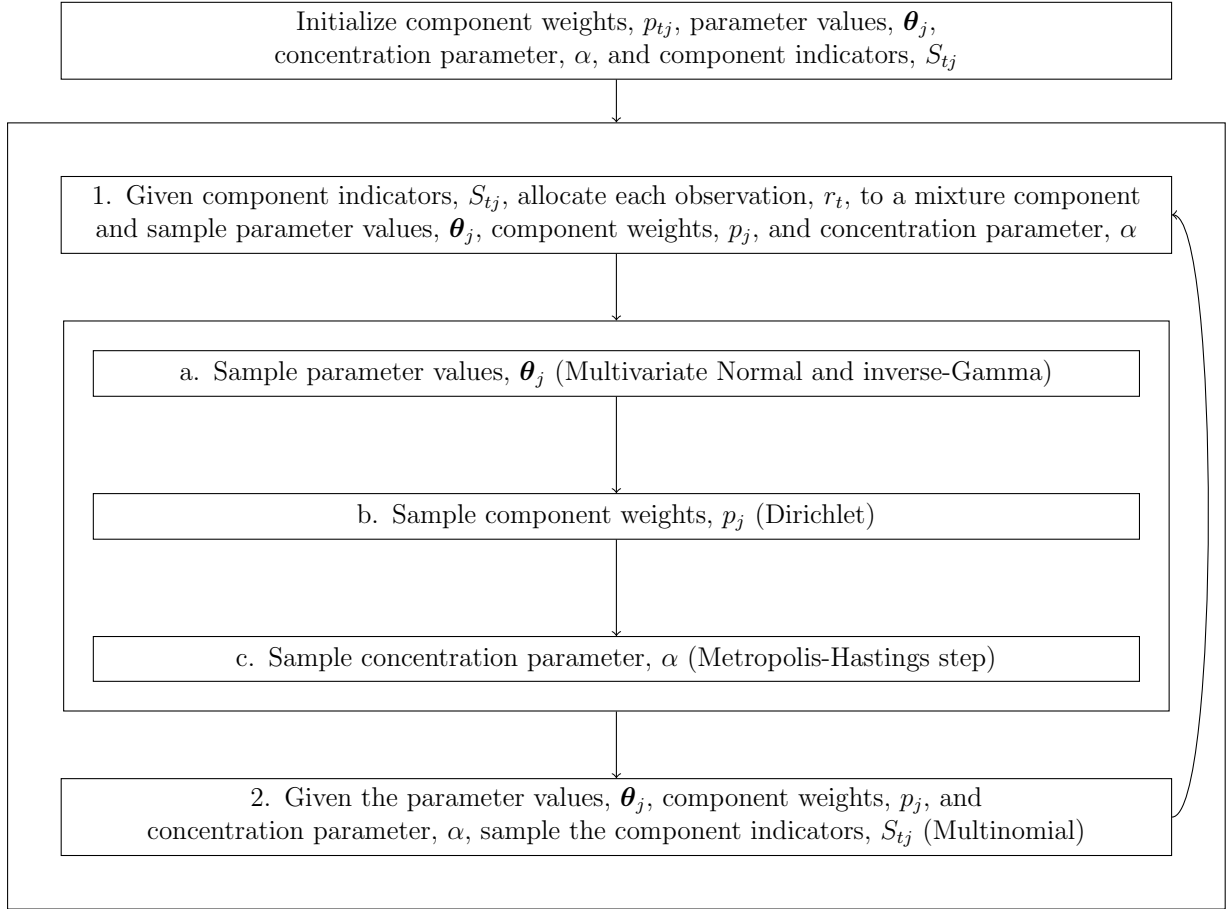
Initialize component weights, $p_{tj}$, parameter values, $\boldsymbol{\theta}_j$, concentration parameter, $\alpha$, and component indicators, $S_{tj}$

1. Given component indicators, $S_{tj}$, allocate each observation, $r_t$, to a mixture component and sample parameter values, $\boldsymbol{\theta}_j$, component weights, $p_j$, and concentration parameter, $\alpha$

a. Sample parameter values, $\boldsymbol{\theta}_j$ (Multivariate Normal and inverse-Gamma)

b. Sample component weights, $p_j$ (Dirichlet)

c. Sample concentration parameter, $\alpha$ (Metropolis-Hastings step)

2. Given the parameter values, $\boldsymbol{\theta}_j$, component weights, $p_j$, and concentration parameter, $\alpha$, sample the component indicators, $S_{tj}$ (Multinomial)